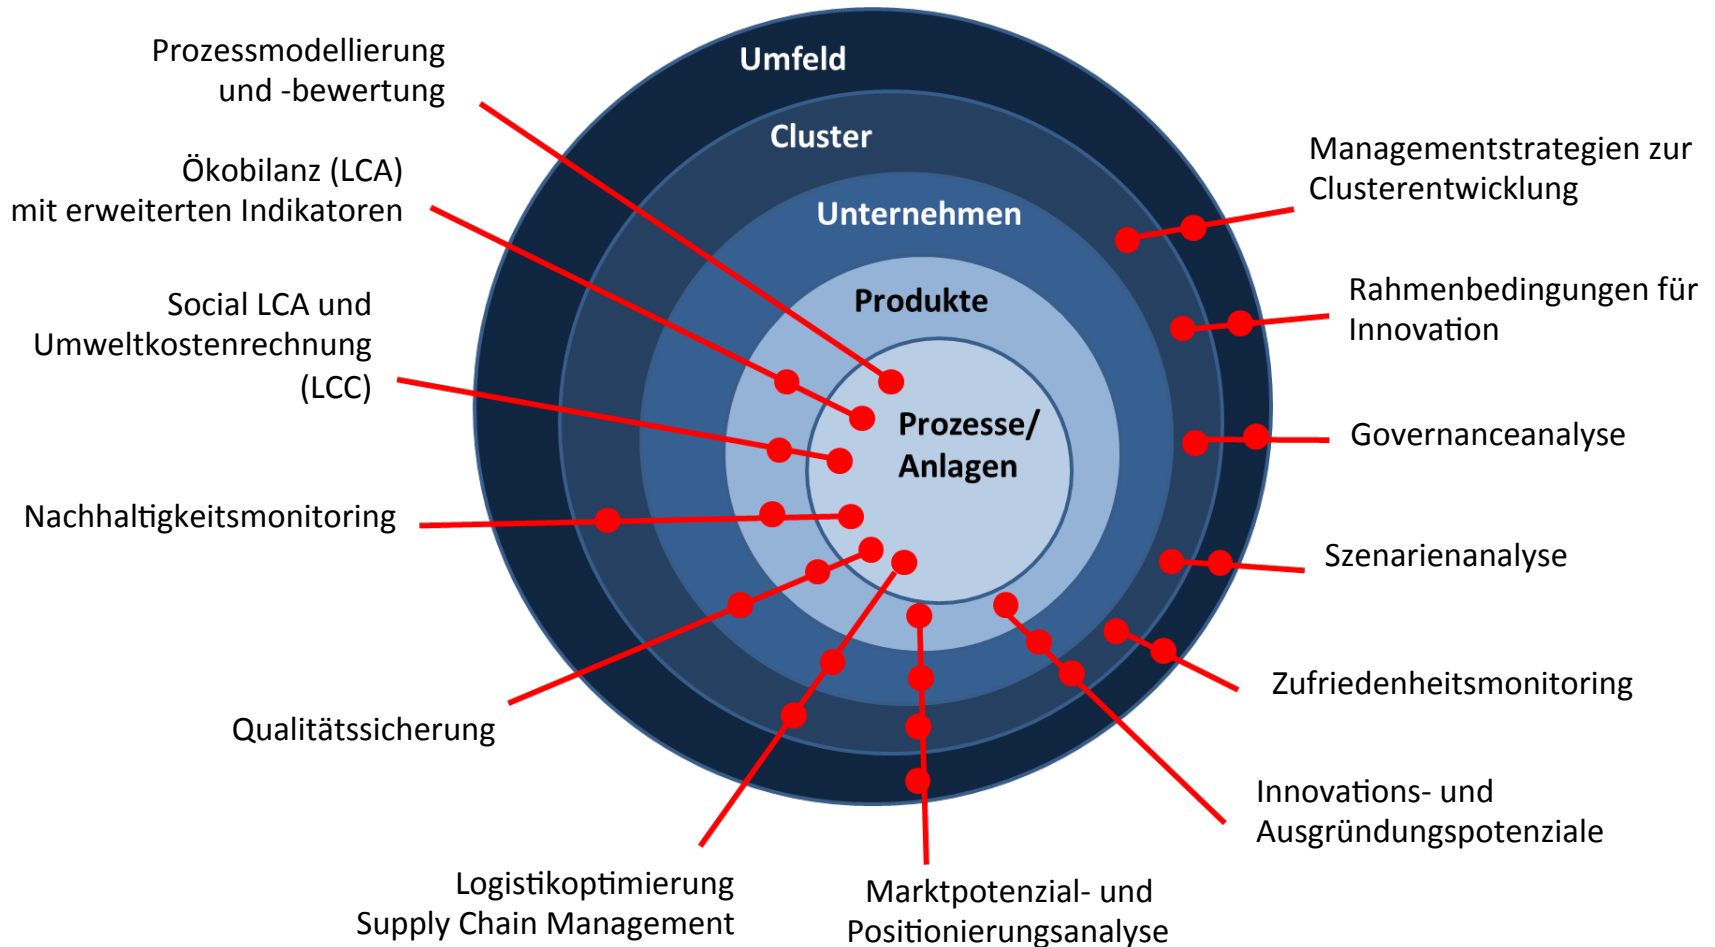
Prozessmodellierung und -bewertung

Umfeld

Cluster

Unternehmen

Produkte

Prozesse/ Anlagen

Ökobilanz (LCA) mit erweiterten Indikatoren

Social LCA und Umweltkostenrechnung (LCC)

Nachhaltigkeitsmonitoring

Qualitätssicherung

Logistikoptimierung Supply Chain Management

Marktpotenzial- und Positionierungsanalyse

Innovations- und Ausgründungspotenziale

Zufriedenheitsmonitoring

Szenarienanalyse

Governanceanalyse

Rahmenbedingungen für Innovation

Managementstrategien zur Clusterentwicklung